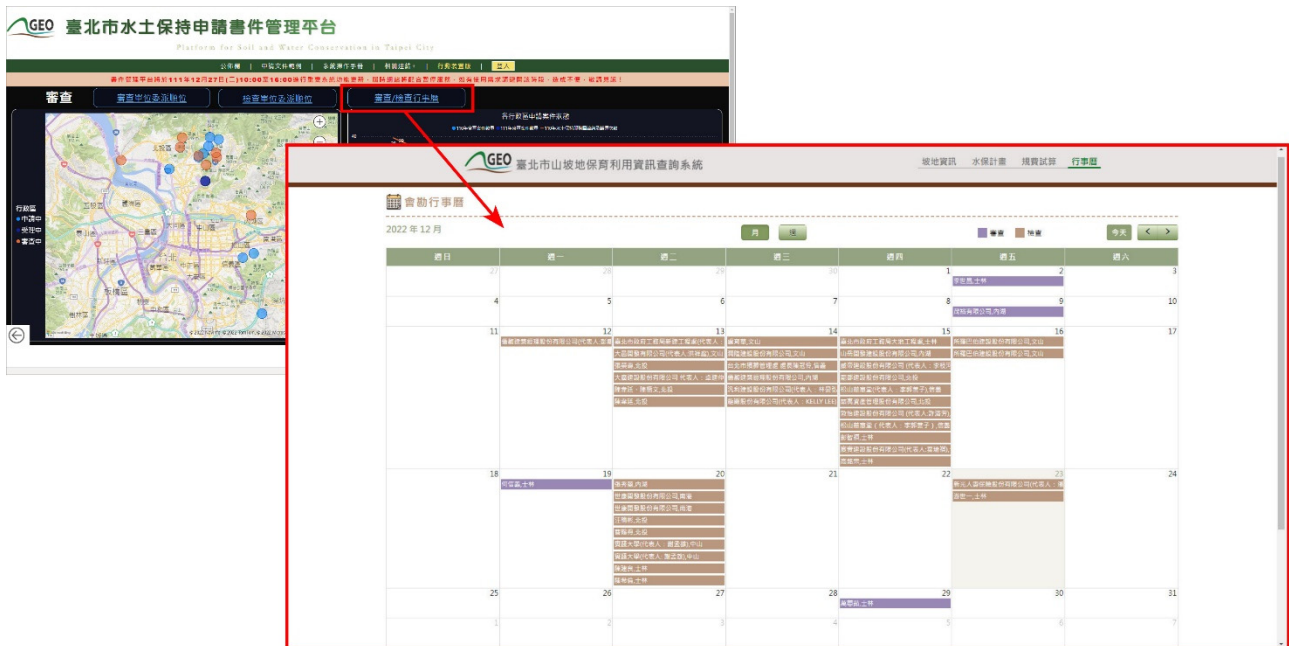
GEO 臺北市水土保持申請書件管理平台
Platform for Soil and Water Conservation in Taipei City

公布欄 | 申請文件範例 | 系統操作手冊 | 相關連結 | 行事表查詢 | 登入

書件管理平台將於111年12月27日(二)10:00至16:00進行更新系統維護作業，因該時段將暫停服務，造成不便，敬請見諒！

審查 | 審查單位委派聯絡 | 檢查單位委派聯絡 | 審查/檢查行事曆

各行政區申請案件統計

行政區
申請中
受理中
審查中

GEO 臺北市山坡地保育利用資訊查詢系統
坡地資訊 | 水保計畫 | 規費試算 | 行事曆

會勘行事曆

2022 年 12 月
月 | 週
審查 | 檢查
今天 < >

| 週日 | 週一 | 週二 | 週三 | 週四 | 週五 | 週六 |
|---|---|---|---|---|---|---|
| 27 | 28 | 29 | 30 | 1 | 2 李生島,士林 | 3 |
| 4 | 5 | 6 | 7 | 8 | 9 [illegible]有限公司,內湖 | 10 |
| 11 | 12 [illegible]股份有限公司(代表人:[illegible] | 13 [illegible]; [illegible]; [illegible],北投; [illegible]; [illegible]; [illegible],北投 | 14 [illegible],文山; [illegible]有限公司,文山; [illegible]; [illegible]股份有限公司,內湖; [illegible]; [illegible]; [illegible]有限公司(代表人:KELLY LEE) | 15 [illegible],士林; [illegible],內湖; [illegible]; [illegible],北投; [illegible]; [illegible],北投; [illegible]; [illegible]; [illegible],士林; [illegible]; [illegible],士林 | 16 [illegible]有限公司,文山; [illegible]有限公司,文山 | 17 |
| 18 | 19 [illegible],士林 | 20 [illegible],內湖; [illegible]有限公司,南港; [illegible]有限公司,南港; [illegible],北投; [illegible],北投; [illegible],中山; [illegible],中山; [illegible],士林; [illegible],士林 | 21 | 22 | 23 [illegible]; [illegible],士林 | 24 |
| 25 | 26 | 27 | 28 | 29 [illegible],士林 | 30 | 31 |
| 1 | 2 | 3 | 4 | 5 | 6 | 7 |